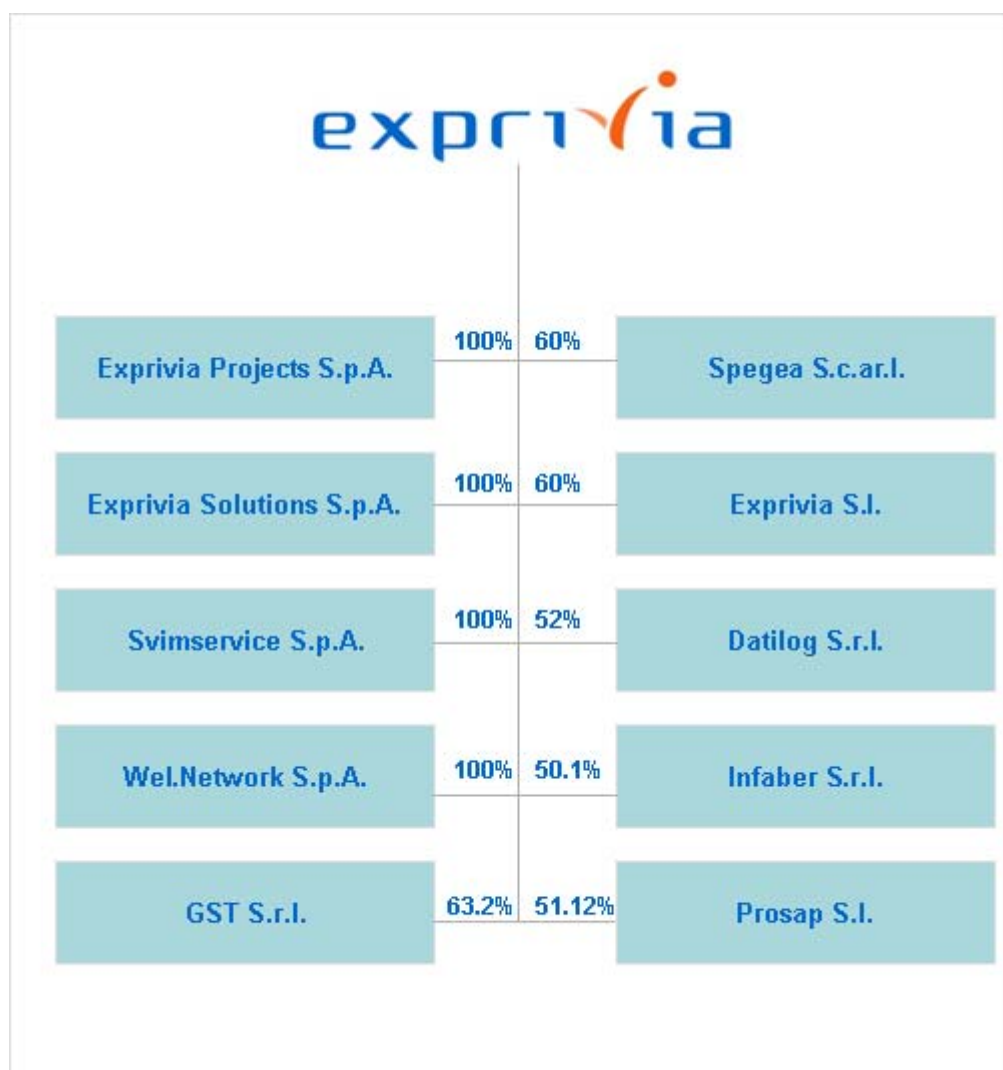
exprivia

Exprivia Projects S.p.A.
100%
60%
Spegea S.c.ar.l.

Exprivia Solutions S.p.A.
100%
60%
Exprivia S.l.

Svimservice S.p.A.
100%
52%
Datilog S.r.l.

Wel.Network S.p.A.
100%
50.1%
Infaber S.r.l.

GST S.r.l.
63.2%
51.12%
Prosap S.l.